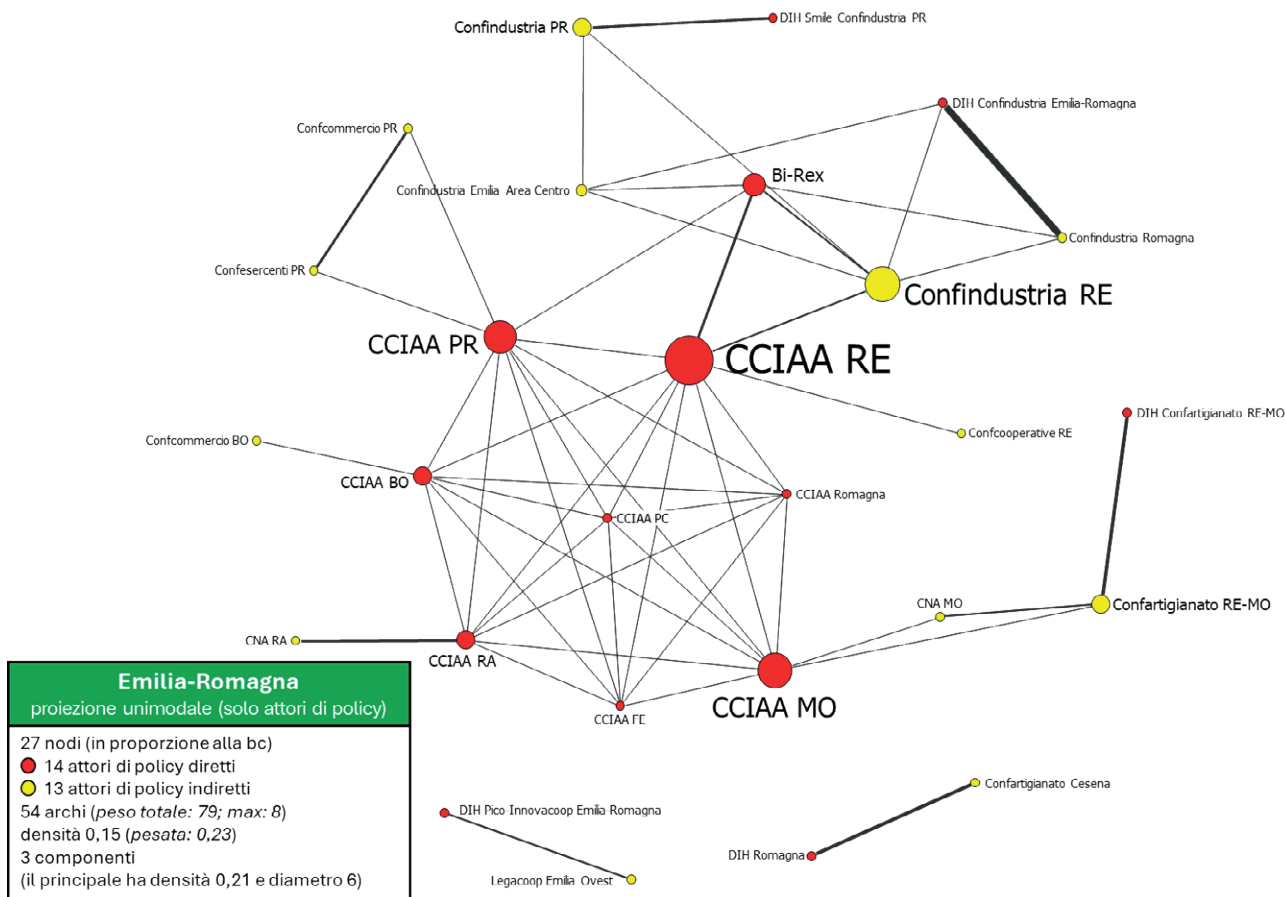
Confindustria PR
DIH Smile Confindustria PR
DIH Confindustria Emilia-Romagna
Confcommercio PR
Bi-Rex
Confindustria Emilia Area Centro
Confindustria Romagna
Confesercenti PR
Confindustria RE
CCIAA PR
CCIAA RE
DIH Confartigianato RE-MO
Confcooperative RE
Confcommercio BO
CCIAA BO
CCIAA Romagna
CCIAA PC
CNA MO
Confartigianato RE-MO
CNA RA
CCIAA RA
CCIAA MO
CCIAA FE

Emilia-Romagna
proiezione unimodale (solo attori di policy)

27 nodi (in proporzione alla bc)
14 attori di policy diretti
13 attori di policy indiretti
54 archi (*peso totale: 79; max: 8*)
densità 0,15 (*pesata: 0,23*)
3 componenti
(il principale ha densità 0,21 e diametro 6)

DIH Pico Innovacoop Emilia Romagna
Confartigianato Cesena
DIH Romagna
Legacoop Emilia Ovest